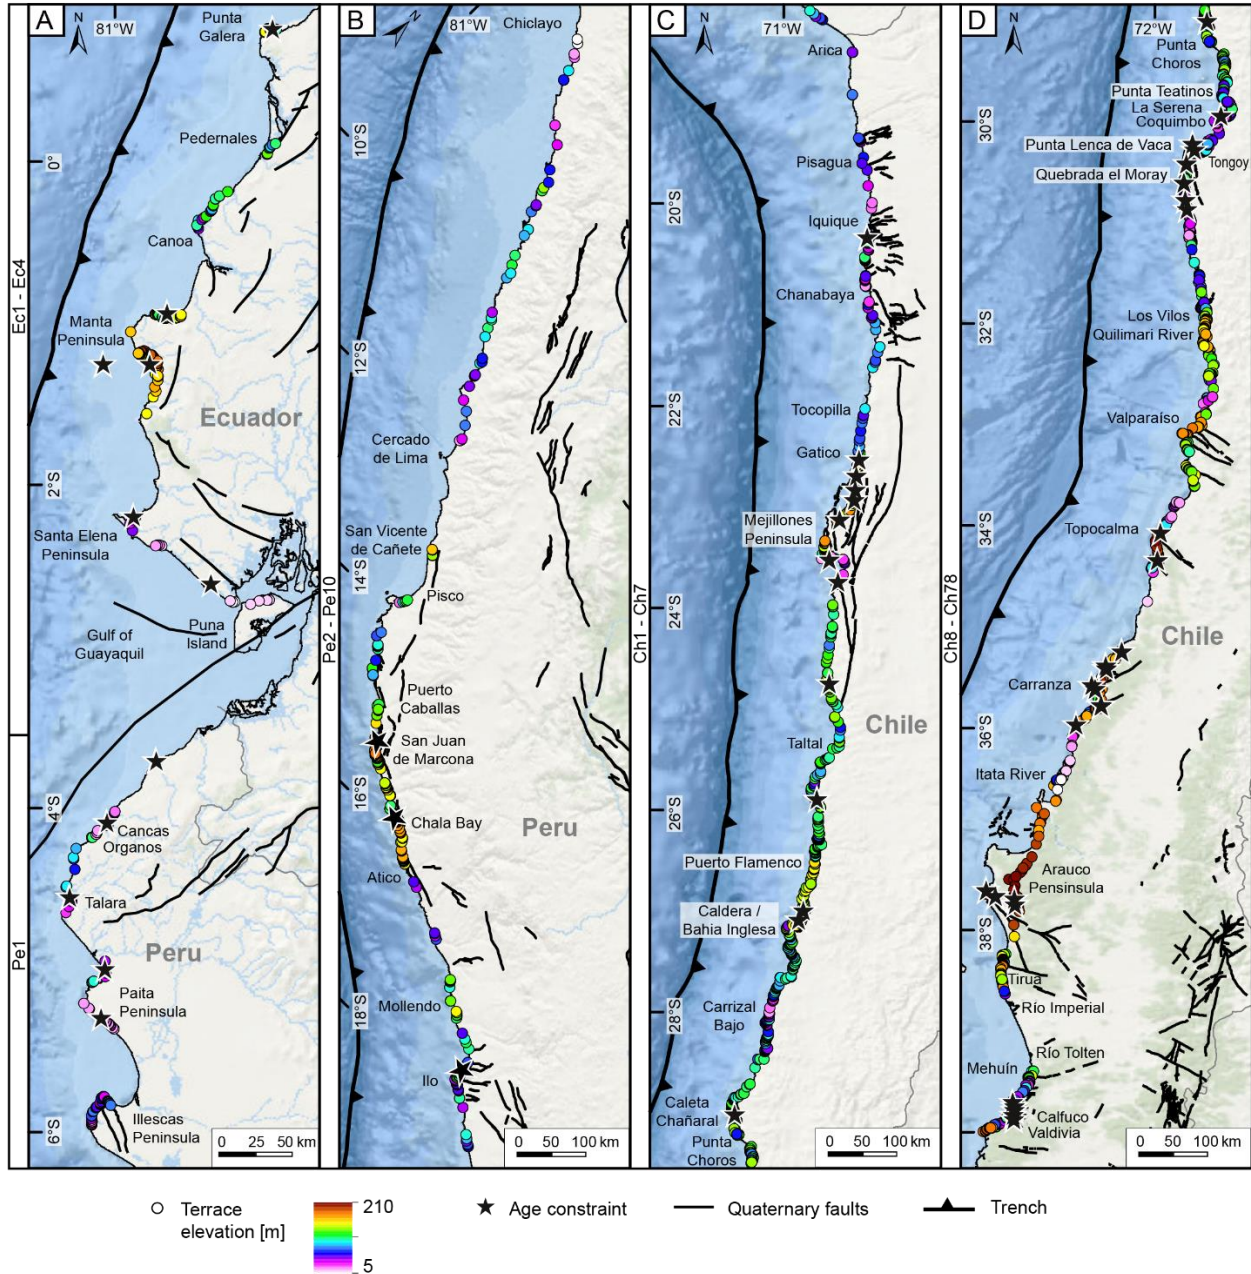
A
N
81°W
Punta Galera
Pedernales
0°
Canoa
Ec1 - Ec4
Manta Peninsula
Ecuador
2°S
Santa Elena Peninsula
Gulf of Guayaquil
Puna Island
4°S
Cancas Organos
Talara
Pe1
Peru
Paita Peninsula
6°S
Illescas Peninsula
0 25 50 km

B
N
81°W
Chiclayo
10°S
12°S
Cercado de Lima
San Vicente de Cañete
14°S
Pe2 - Pe10
Pisco
Puerto Caballas
San Juan de Marcona
16°S
Chala Bay
Peru
Atico
18°S
Mollendo
Ilo
0 50 100 km

C
N
71°W
Arica
Pisagua
20°S
Iquique
Chanabaya
22°S
Tocopilla
Gatico
Mejillones Peninsula
24°S
Ch1 - Ch7
Chile
Taltal
26°S
Puerto Flamenco
Caldera / Bahia Inglesa
28°S
Carrizal Bajo
Caleta Chañaral
Punta Choros
0 50 100 km

D
N
72°W
Punta Choros
30°S
Punta Teatinos
La Serena
Coquimbo
Punta Lenca de Vaca
Tongoy
Quebrada el Moray
32°S
Los Vilos
Quilimari River
Valparaiso
34°S
Topocalma
Ch8 - Ch78
Chile
Carranza
36°S
Itata River
Arauco Pensinsula
38°S
Tirua
Río Imperial
Río Tolten
Mehuín
Calfuco Valdivia
0 50 100 km

Terrace elevation [m]
210
5
Age constraint
Quaternary faults
Trench